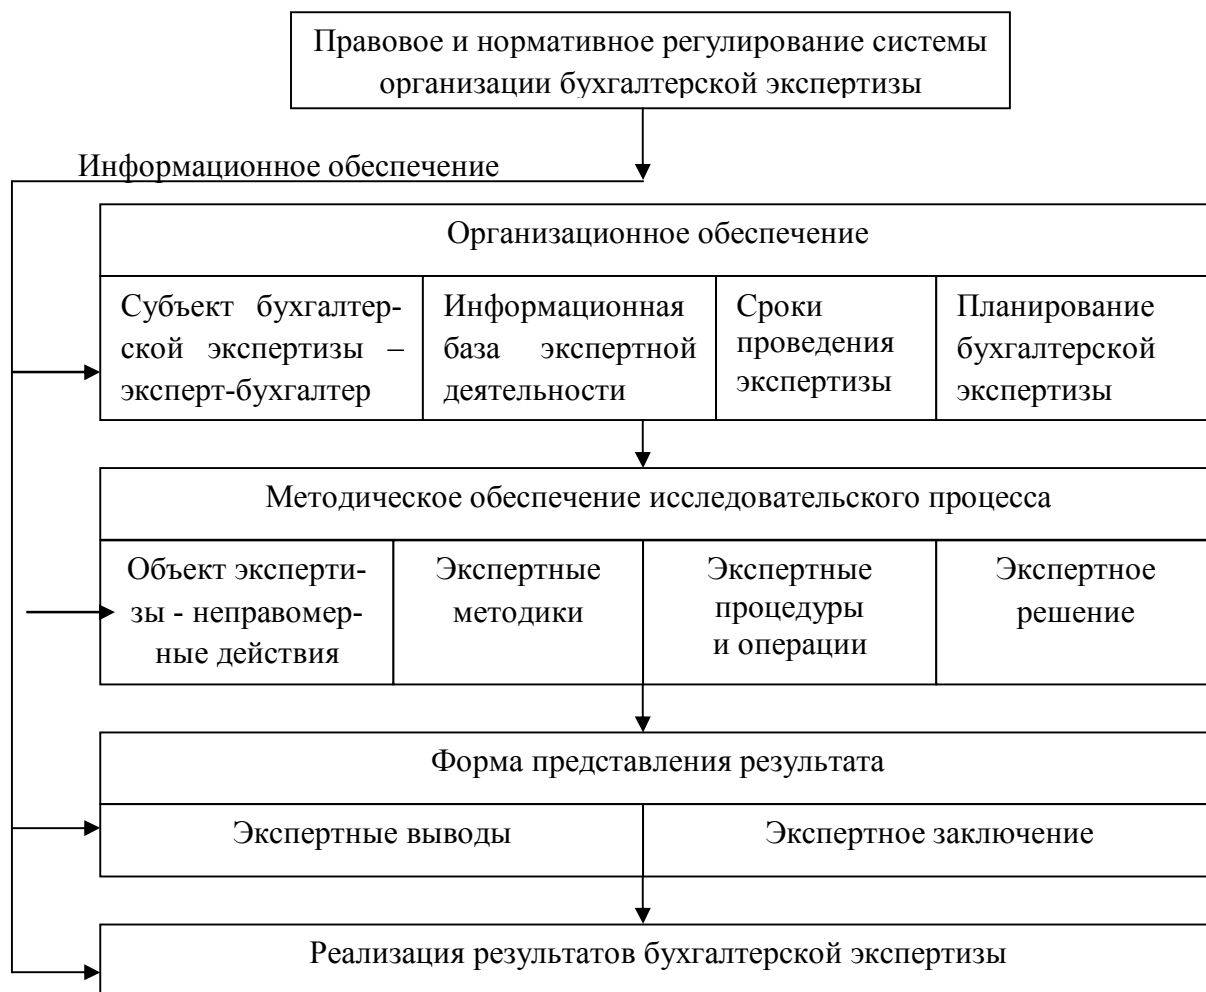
Правовое и нормативное регулирование системы организации бухгалтерской экспертизы

Информационное обеспечение

Организационное обеспечение

Субъект бухгалтерской экспертизы – эксперт-бухгалтер

Информационная база экспертной деятельности

Сроки проведения экспертизы

Планирование бухгалтерской экспертизы

Методическое обеспечение исследовательского процесса

Объект экспертизы - неправомерные действия

Экспертные методики

Экспертные процедуры и операции

Экспертное решение

Форма представления результата

Экспертные выводы

Экспертное заключение

Реализация результатов бухгалтерской экспертизы